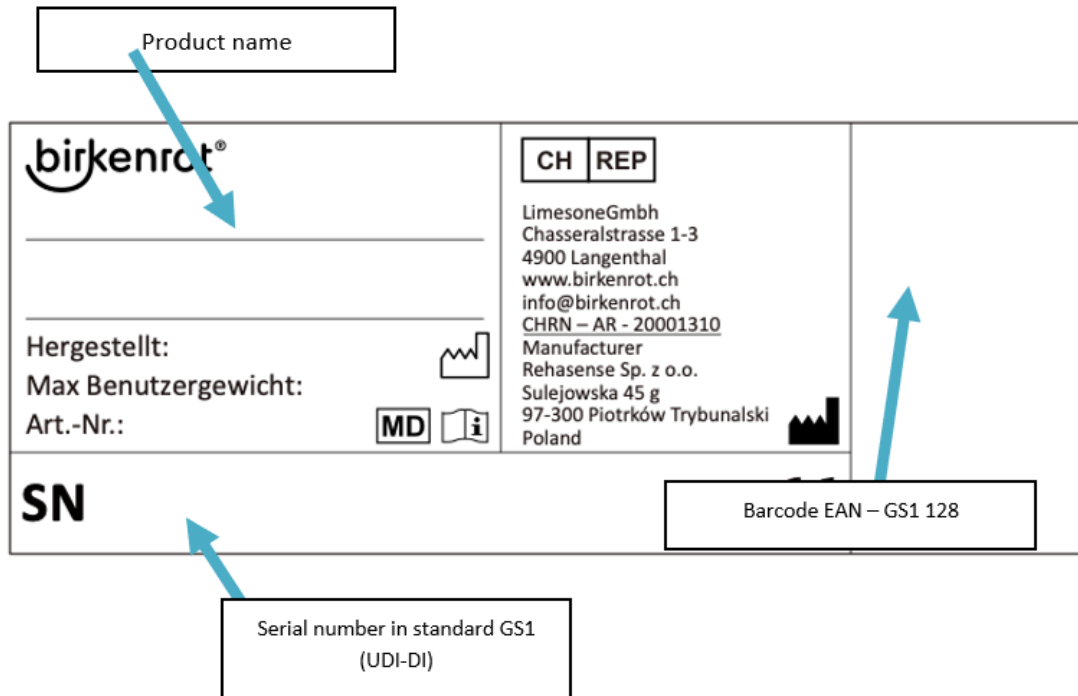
Product name

birkenrot®

Hergestellt:
Max Benutzergewicht:
Art.-Nr.:

MD

CH REP

LimesoneGmbh
Chasseralstrasse 1-3
4900 Langenthal
www.birkenrot.ch
info@birkenrot.ch
CHRN – AR - 20001310
Manufacturer
Rehasense Sp. z o.o.
Sulejowska 45 g
97-300 Piotrków Trybunalski
Poland

SN

Barcode EAN – GS1 128

Serial number in standard GS1 (UDI-DI)